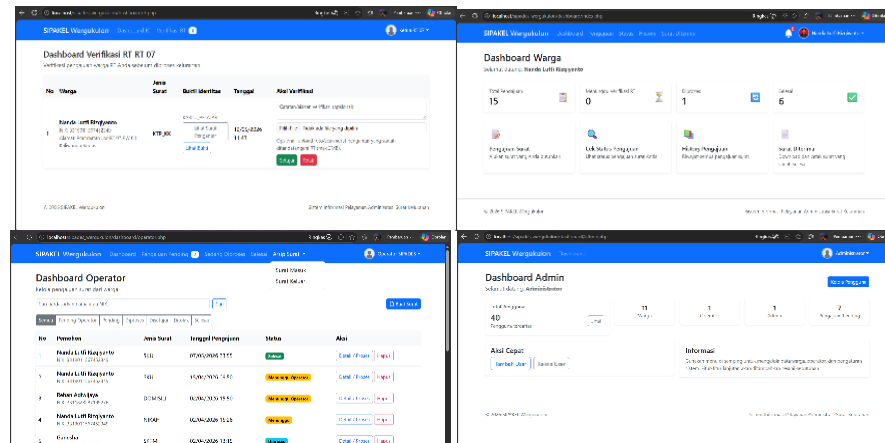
SIPAKEL Wargakulon

Dashboard Verifikasi RT RT 07

Verifikasi pengajuan warga RT Anda sebelum diproses kelurahan

| No | Warga | Jenis Surat | Bukti Identitas | Tanggal | Aksi Verifikasi |
|---|---|---|---|---|---|
| 1 | Nanda Lutfi Rizqyanto | KTP_KK | Lihat Bukti | 12/03/2026 11:41 | Setujui Tolak |

© 2026 SIPAKEL Wargakulon

Sistem Informasi Pelayanan Administrasi Surat Kelurahan

SIPAKEL Wargakulon

Dashboard Warga

Selamat datang, Nanda Lutfi Rizqyanto

| Total Pengajuan | Menunggu Verifikasi RT | Diproses | Selesai |
|---|---|---|---|
| 15 | 0 | 1 | 6 |

Pengajuan Surat

Cek Status Pengajuan

Riwayat Pengajuan

Surat Elektronik

© 2026 SIPAKEL Wargakulon

SIPAKEL Wargakulon Dashboard Pengajuan Pending Sedang Diproses Selesai Arsip Surat

Surat Masuk

Surat Keluar

Dashboard Operator

Kelola pengajuan surat dari warga

Print Excel

Semua Pending Operator Pending Diproses Disetujui Ditolak Selesai

| No | Pemohon | Jenis Surat | Tanggal Pengajuan | Status | Aksi |
|---|---|---|---|---|---|
| 1 | Nanda Lutfi Rizqyanto | SKU | 07/03/2026 13:55 | Selesai | Detail / Proses Hapus |
| 2 | Nanda Lutfi Rizqyanto | SKU | 07/03/2026 13:52 | Menunggu Operator | Detail / Proses Hapus |
| 3 | Bahan Aditya | DOMISILI | 03/03/2026 15:50 | Menunggu Operator | Detail / Proses Hapus |
| 4 | Nanda Lutfi Rizqyanto | SKTM | 02/03/2026 15:28 | Menunggu | Detail / Proses Hapus |
| 5 | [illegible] | SKTM | 02/03/2026 12:11 | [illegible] | Detail / Proses Hapus |

SIPAKEL Wargakulon

Dashboard Admin

Selamat datang, Administrator

Kelola Pengguna

| Total Pengguna | 11 | 1 | 1 | 2 |
|---|---|---|---|---|
| 40 | Warga | Operator | Admin | Pengguna RT |

Aksi Cepat

Tambah User

Kelola User

Informasi

© 2026 SIPAKEL Wargakulon